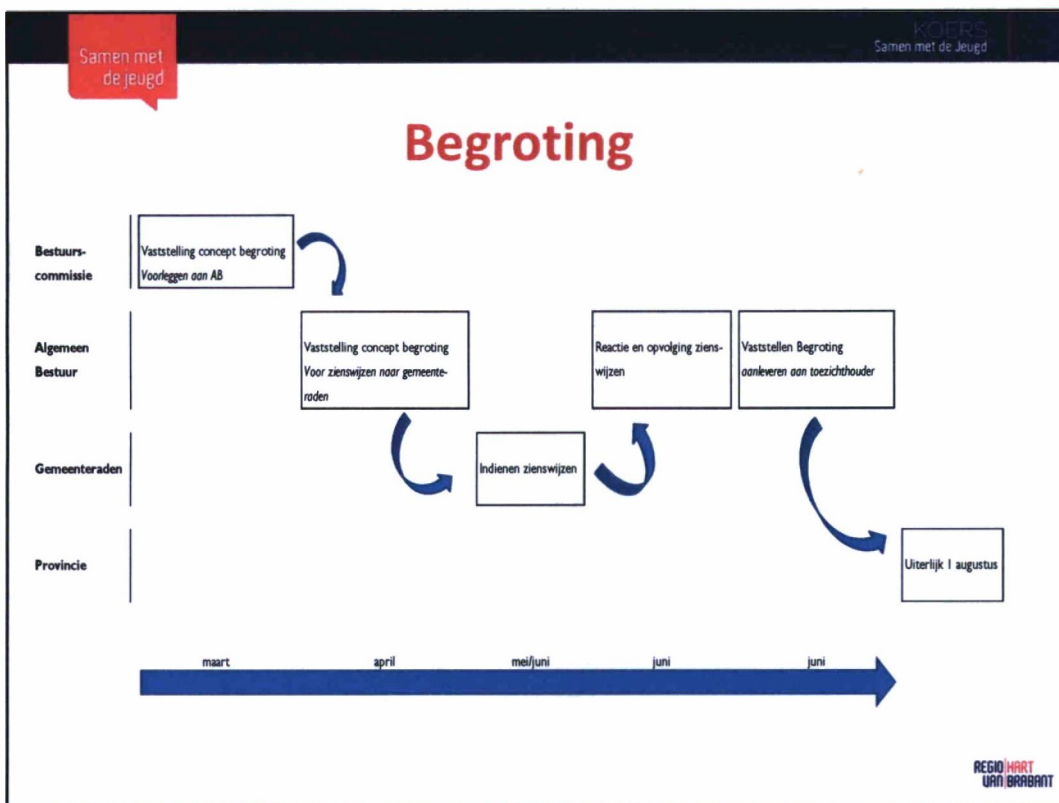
Samen met de jeugd

KOERS
Samen met de Jeugd

Begroting

Bestuurs-commissie

Vaststelling concept begroting
*Voorleggen aan AB*

Algemeen Bestuur

Vaststelling concept begroting
*Voor zienswijzen naar gemeenteraden*

Reactie en opvolging zienswijzen

Vaststellen Begroting
*aanleveren aan toezichthouder*

Gemeenteraden

Indienen zienswijzen

Provincie

Uiterlijk 1 augustus

maart

april

mei/juni

juni

juni

REGIO HART VAN BRABANT